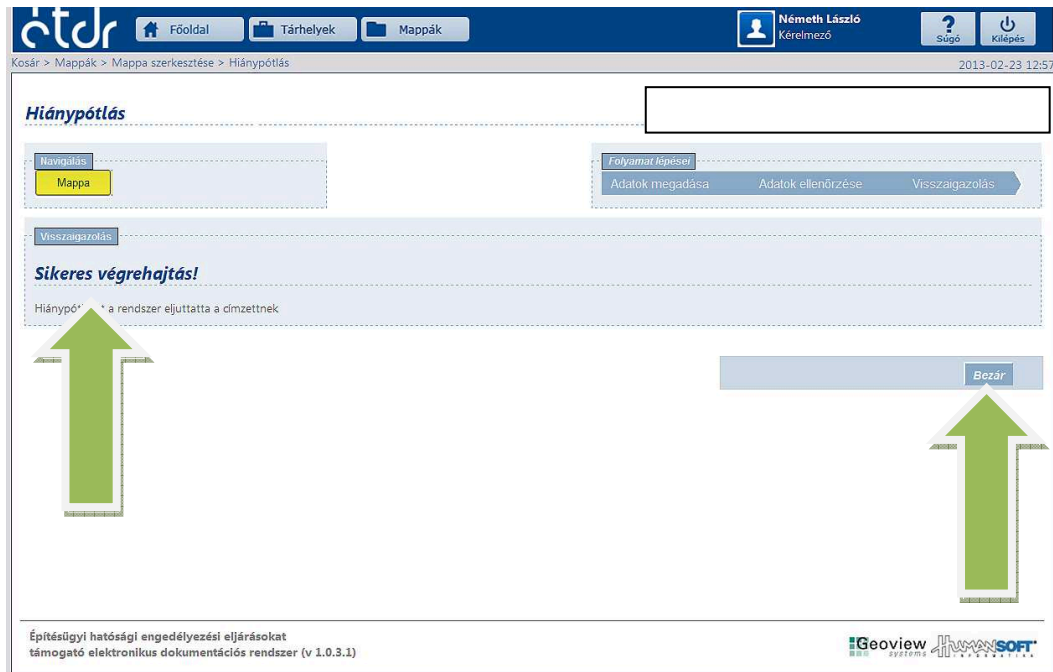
étdr Főoldal Tárhelyek Mappák Németh László Kérelmező Súgó Kilépés

Kosár > Mappák > Mappa szerkesztése > Hiánypótlás 2013-02-23 12:57

Hiánypótlás

Navigálás
Mappa

Folyamat lépései
Adatok megadása Adatok ellenőrzése Visszaigazolás

Visszaigazolás

Sikeres végrehajtás!

Hiánypót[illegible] a rendszer eljuttatta a címzettnek

Bezár

Építésügyi hatósági engedélyezési eljárásokat támogató elektronikus dokumentációs rendszer (v 1.0.3.1)

Geoview systems HUMANSOFT